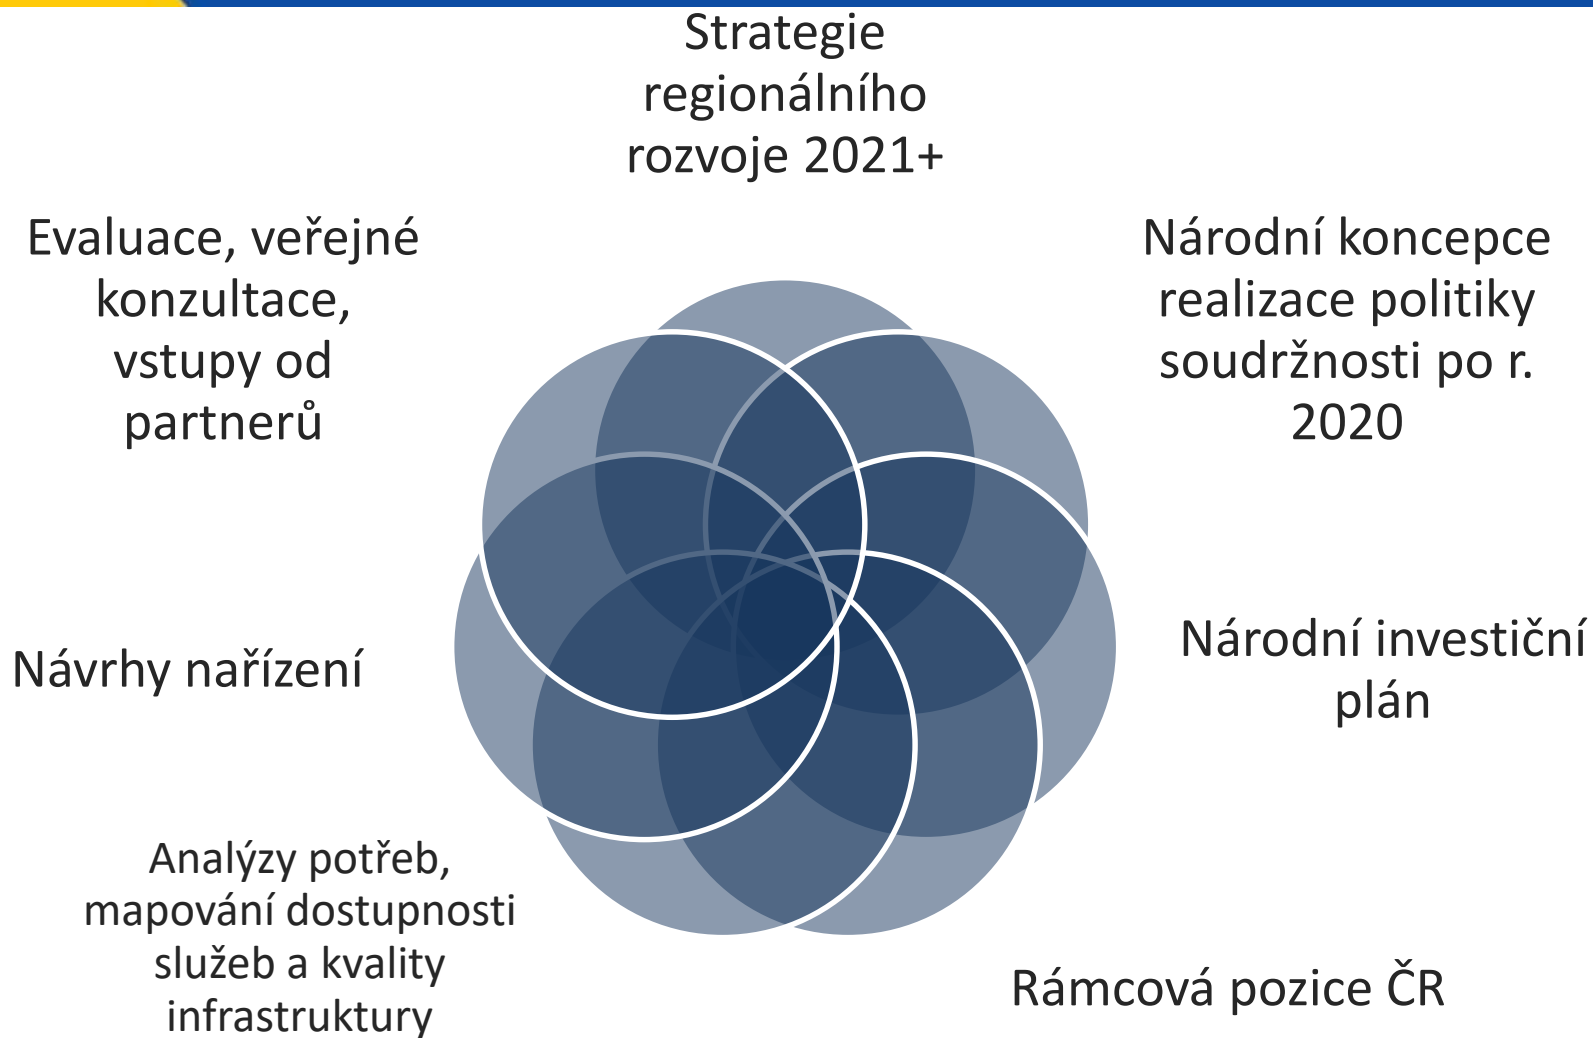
Strategie regionálního rozvoje 2021+

Evaluace, veřejné konzultace, vstupy od partnerů

Národní koncepce realizace politiky soudržnosti po r. 2020

Návrhy nařízení

Národní investiční plán

Analýzy potřeb, mapování dostupnosti služeb a kvality infrastruktury

Rámcová pozice ČR